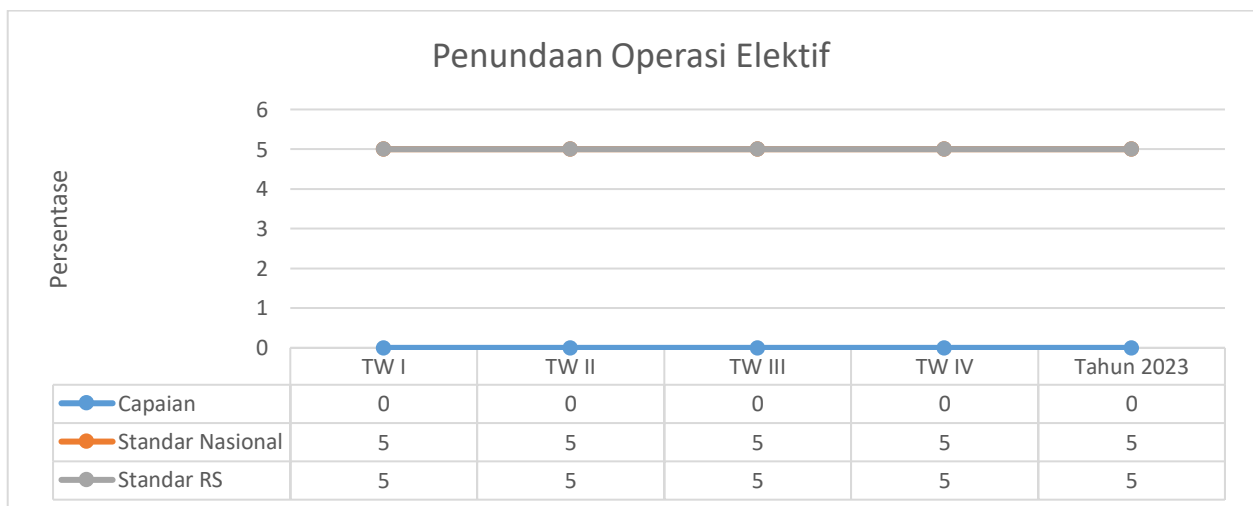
Penundaan Operasi Elektif

Persentase

6
5
4
3
2
1
0

| | TW I | TW II | TW III | TW IV | Tahun 2023 |
|---|---|---|---|---|---|
| Capaian | 0 | 0 | 0 | 0 | 0 |
| Standar Nasional | 5 | 5 | 5 | 5 | 5 |
| Standar RS | 5 | 5 | 5 | 5 | 5 |